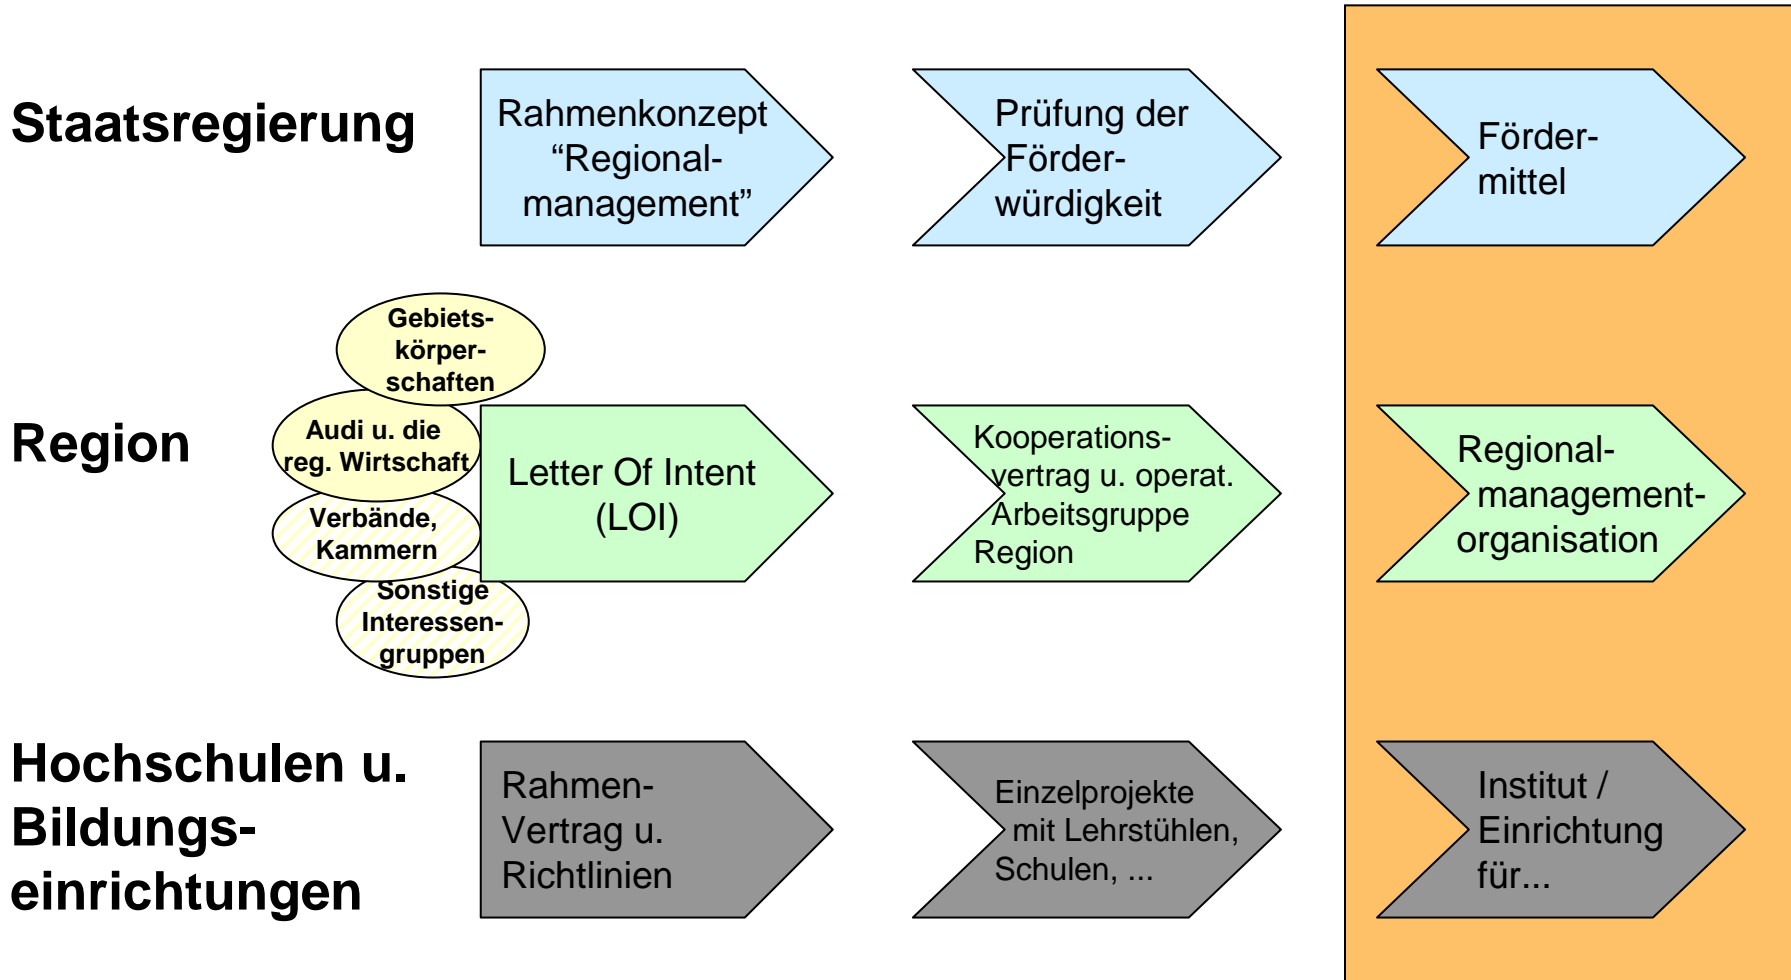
Staatsregierung

Rahmenkonzept "Regionalmanagement"

Prüfung der Förderwürdigkeit

Fördermittel

Region

Gebietskörperschaften

Audi u. die reg. Wirtschaft

Verbände, Kammern

Sonstige Interessengruppen

Letter Of Intent (LOI)

Kooperationsvertrag u. operat. Arbeitsgruppe Region

Regionalmanagementorganisation

Hochschulen u. Bildungseinrichtungen

Rahmen-Vertrag u. Richtlinien

Einzelprojekte mit Lehrstühlen, Schulen, ...

Institut / Einrichtung für...